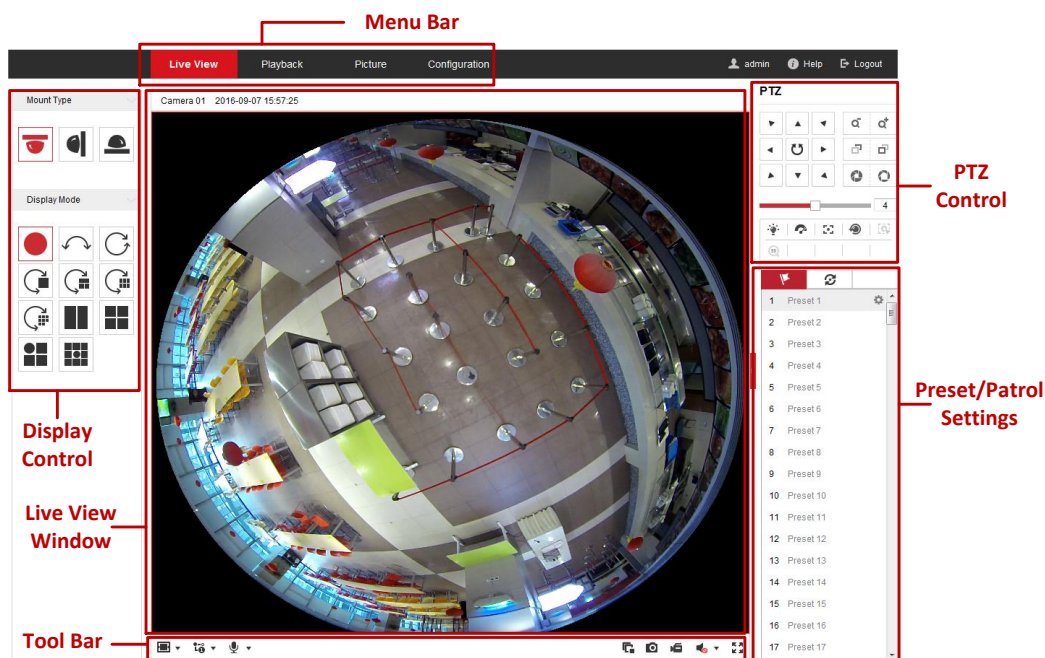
Menu Bar

Live View Playback Picture Configuration

admin Help Logout

Mount Type

Display Mode

Camera 01 2016-09-07 15:57:25

PTZ

4

PTZ Control

1 Preset 1
2 Preset 2
3 Preset 3
4 Preset 4
5 Preset 5
6 Preset 6
7 Preset 7
8 Preset 8
9 Preset 9
10 Preset 10
11 Preset 11
12 Preset 12
13 Preset 13
14 Preset 14
15 Preset 15
16 Preset 16
17 Preset 17

Preset/Patrol Settings

Display Control

Live View Window

Tool Bar